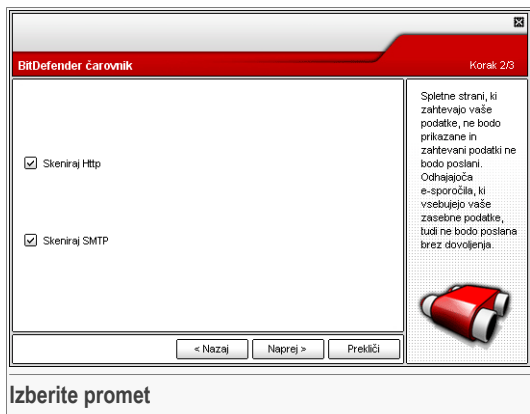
BitDefender čarovnik

Korak 2/3

Skeniraj Http

Skeniraj SMTP

Spletne strani, ki zahtevajo vaše podatke, ne bodo prikazane in zahtevani podatki ne bodo poslani. Odhajajoča e-sporočila, ki vsebujejo vaše zasebne podatke, tudi ne bodo poslana brez dovoljenja.

< Nazaj

Naprej >

Prekliči

Izberite promet